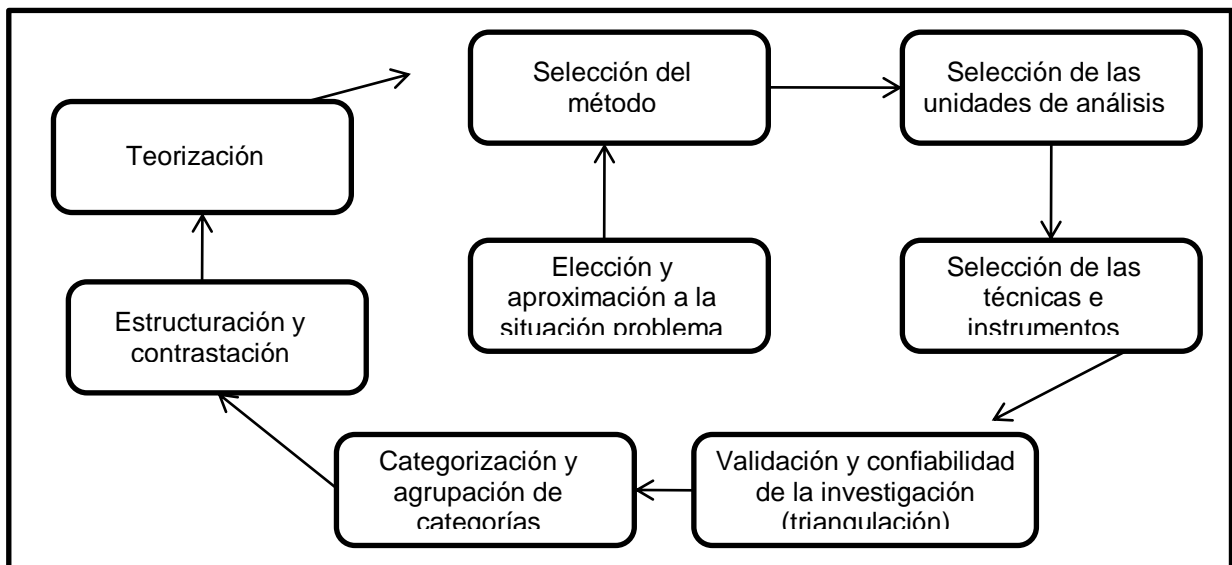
Selección del método

Selección de las unidades de análisis

Teorización

Elección y aproximación a la situación problema

Selección de las técnicas e instrumentos

Estructuración y contrastación

Categorización y agrupación de categorías

Validación y confiabilidad de la investigación (triangulación)